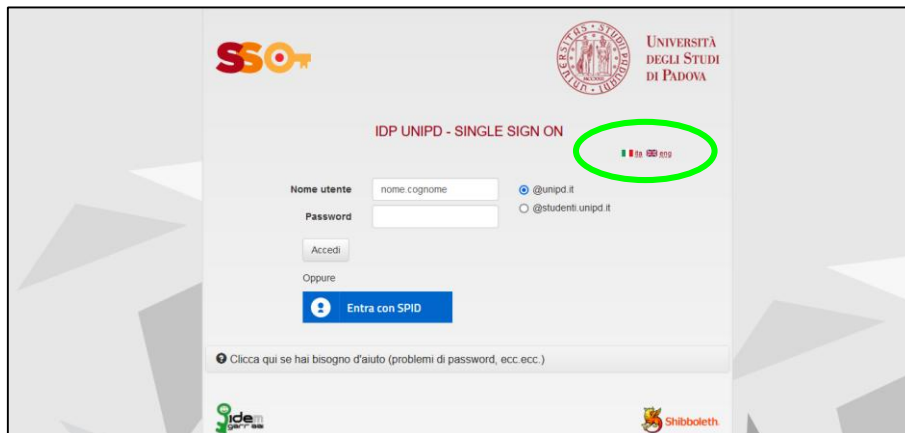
SSO

UNIVERSITÀ DEGLI STUDI DI PADOVA

IDP UNIPD - SINGLE SIGN ON

ita eng

Nome utente nome.cognome

Password

@unipd.it

@studenti.unipd.it

Accedi

Oppure

Entra con SPID

Clicca qui se hai bisogno d'aiuto (problemi di password, ecc.ecc.)

idem garr

Shibboleth